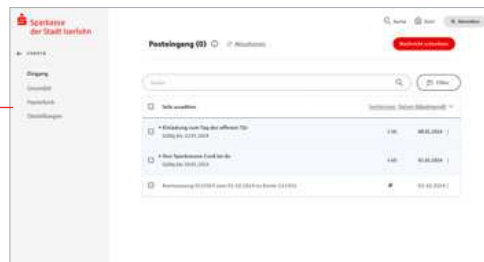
Sparkasse der Stadt Iserlohn

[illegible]

Eingang

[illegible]

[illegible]

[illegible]

Suche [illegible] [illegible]

Posteingang (0) ⓘ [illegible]

Nachricht schreiben

Suchen

Filter

Seite auswählen

Sortieren: Datum (absteigend)

• Einladung zum Tag der offenen Tür
Gültig bis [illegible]

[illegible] 08.02.2024

• Ihre Sparkassen-Card ist da
Gültig bis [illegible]

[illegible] 01.02.2024

Kontoauszug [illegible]

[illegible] 01.02.2024